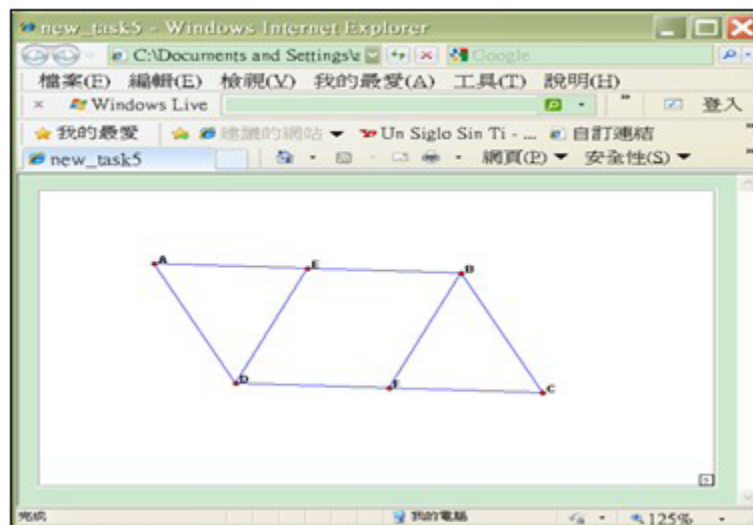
new_task5 - Windows Internet Explorer

C:\Documents and Settings\

Google

檔案(E) 編輯(E) 檢視(V) 我的最愛(A) 工具(T) 說明(H)

Windows Live

登入

我的最愛

建議的網站

Un Siglo Sin Ti - ...

自訂連結

new_task5

網頁(P)

安全性(S)

A

E

B

D

F

C

完成

我的電腦

125%